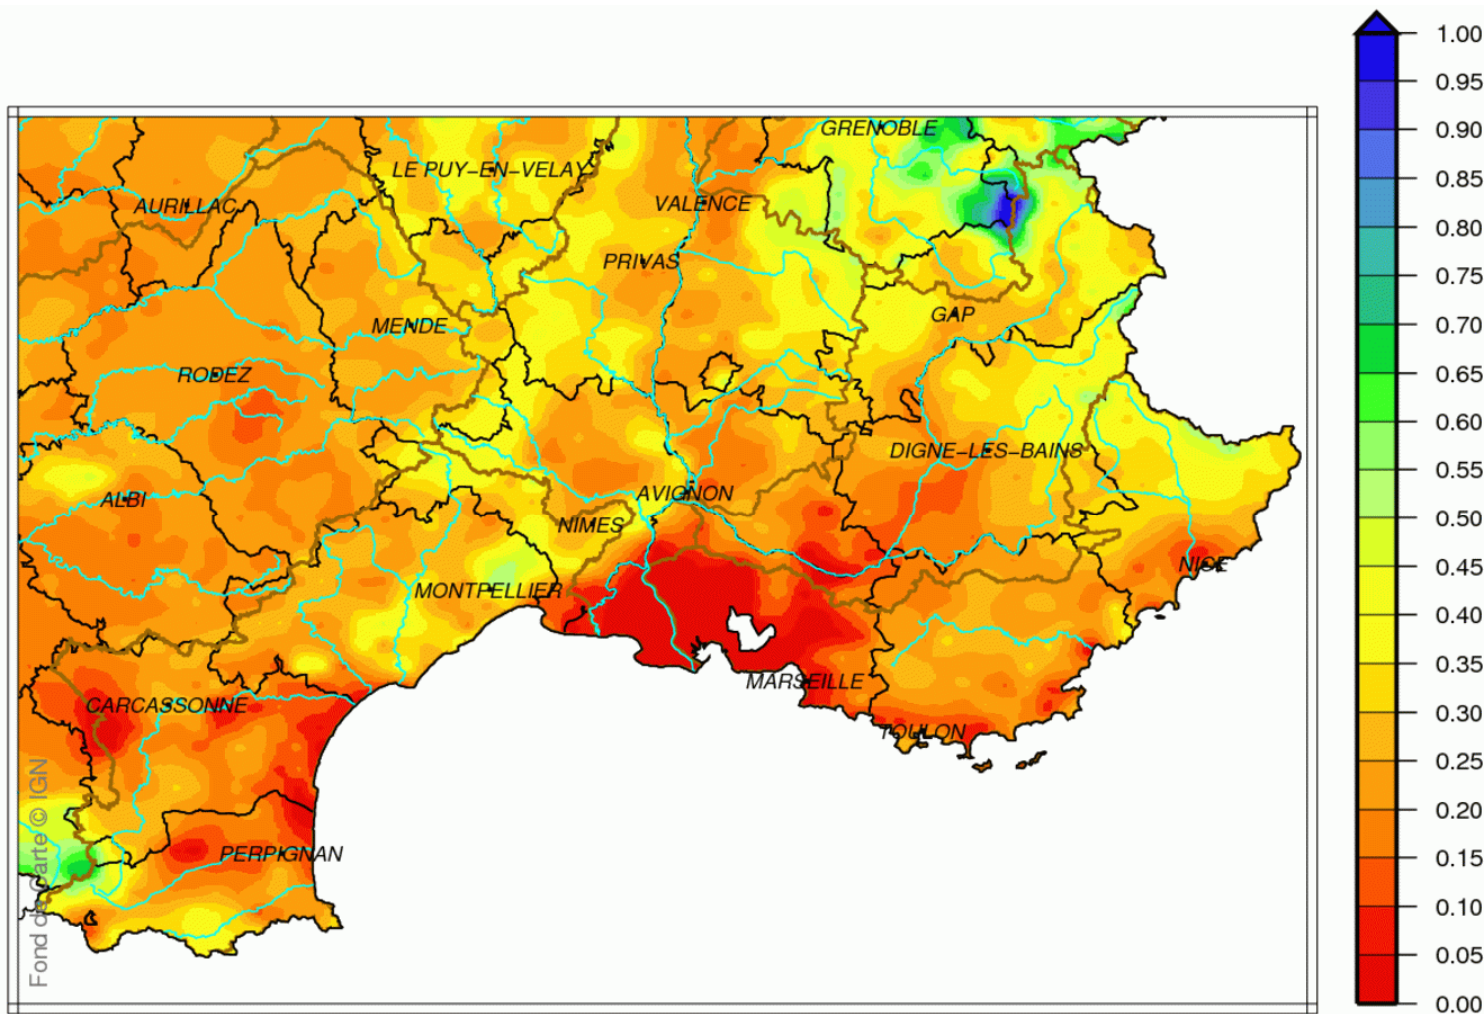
GRENOBLE
LE PUY-EN-VELAY
AURILLAC
VALENCE
PRIVAS
GAP
MENDE
RODEZ
DIGNE-LES-BAINS
ALBI
AVIGNON
NIMES
NICE
MONTPELLIER
MARSEILLE
CARCASSONNE
TOULON
PERPIGNAN
Fond de carte © IGN

1.00
0.95
0.90
0.85
0.80
0.75
0.70
0.65
0.60
0.55
0.50
0.45
0.40
0.35
0.30
0.25
0.20
0.15
0.10
0.05
0.00